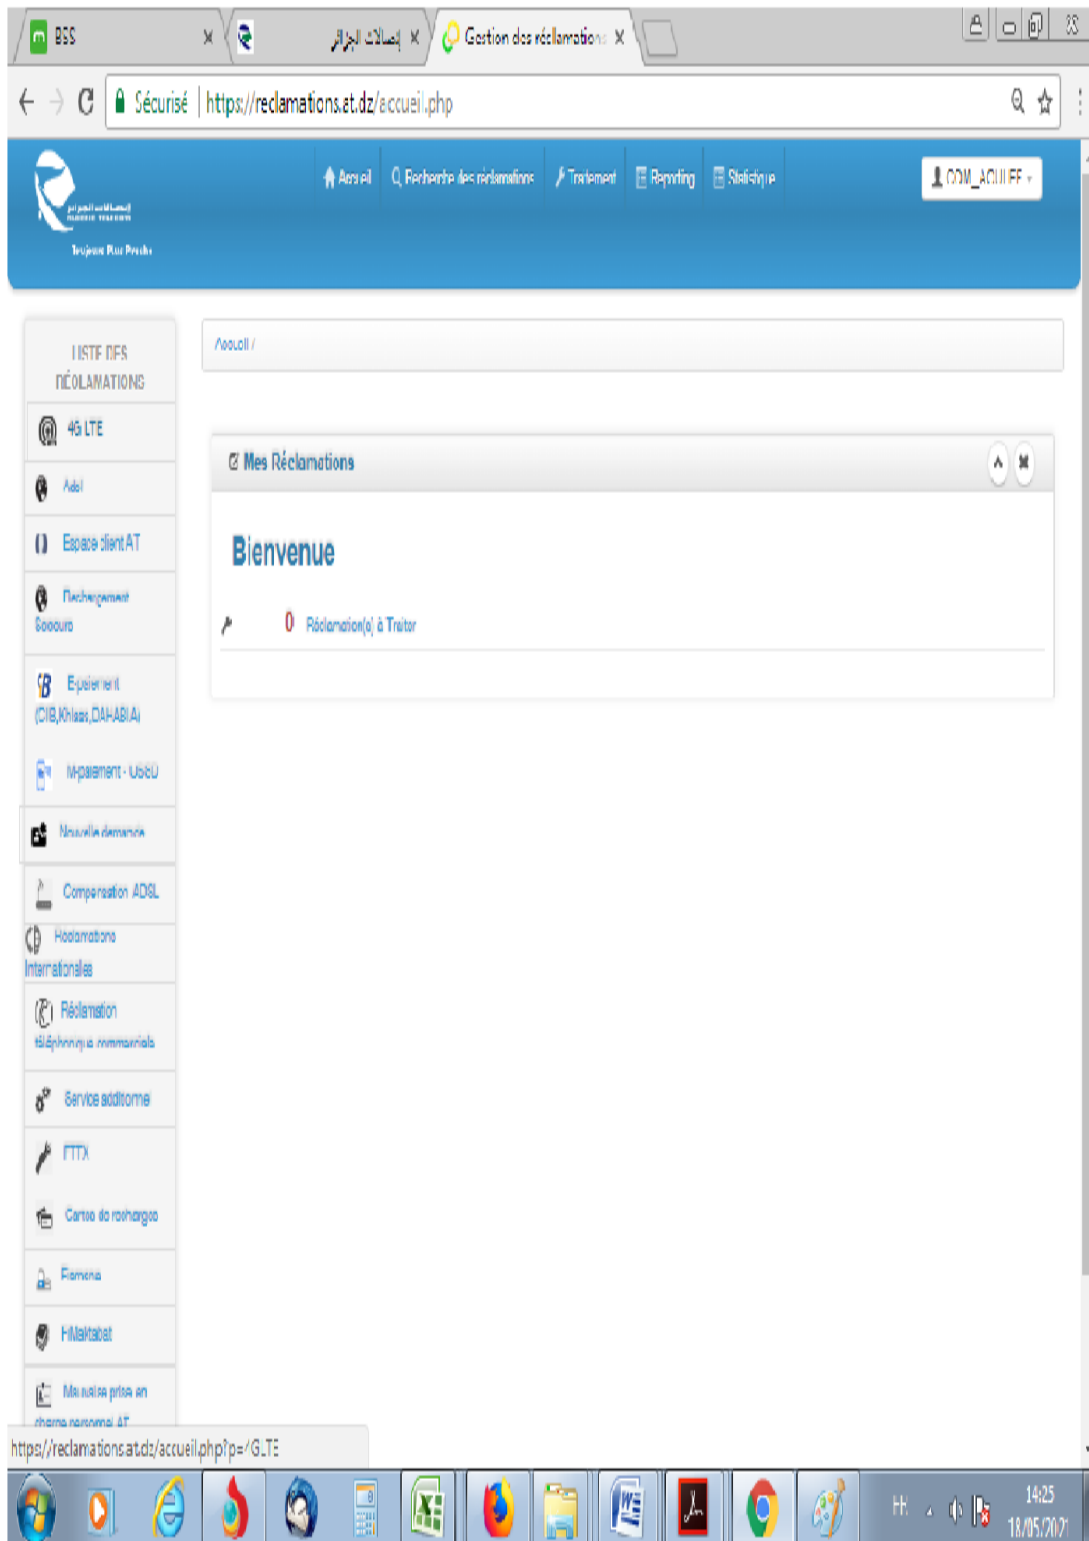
BSS
إتصالات الجزائر
Gestion des réclamations

Sécurisé | https://reclamations.at.dz/accueil.php

Toujours Plus Proche

Accueil
Recherche des réclamations
Traitement
Reporting
Statistique

COM_ACHIEF

LISTE DES RÉCLAMATIONS
4G LTE
Adsl
Espace client AT
Rechargement Secours
Epaiement (CIB,Khlass,DAHABIA)
M-paiement - USSD
Nouvelle demande
Compensation ADSL
Réclamations Internationales
Réclamation téléphonique commerciale
Service additionnel
FTTX
Cartes de recharges
Fismena
FiMaktabat
Mauvaise prise en charge personnel AT

Accueil /

Mes Réclamations

Bienvenue

0 Réclamation(s) à Traiter

https://reclamations.at.dz/accueil.php?p=4G_LTE

FR
14:25
18/05/2021